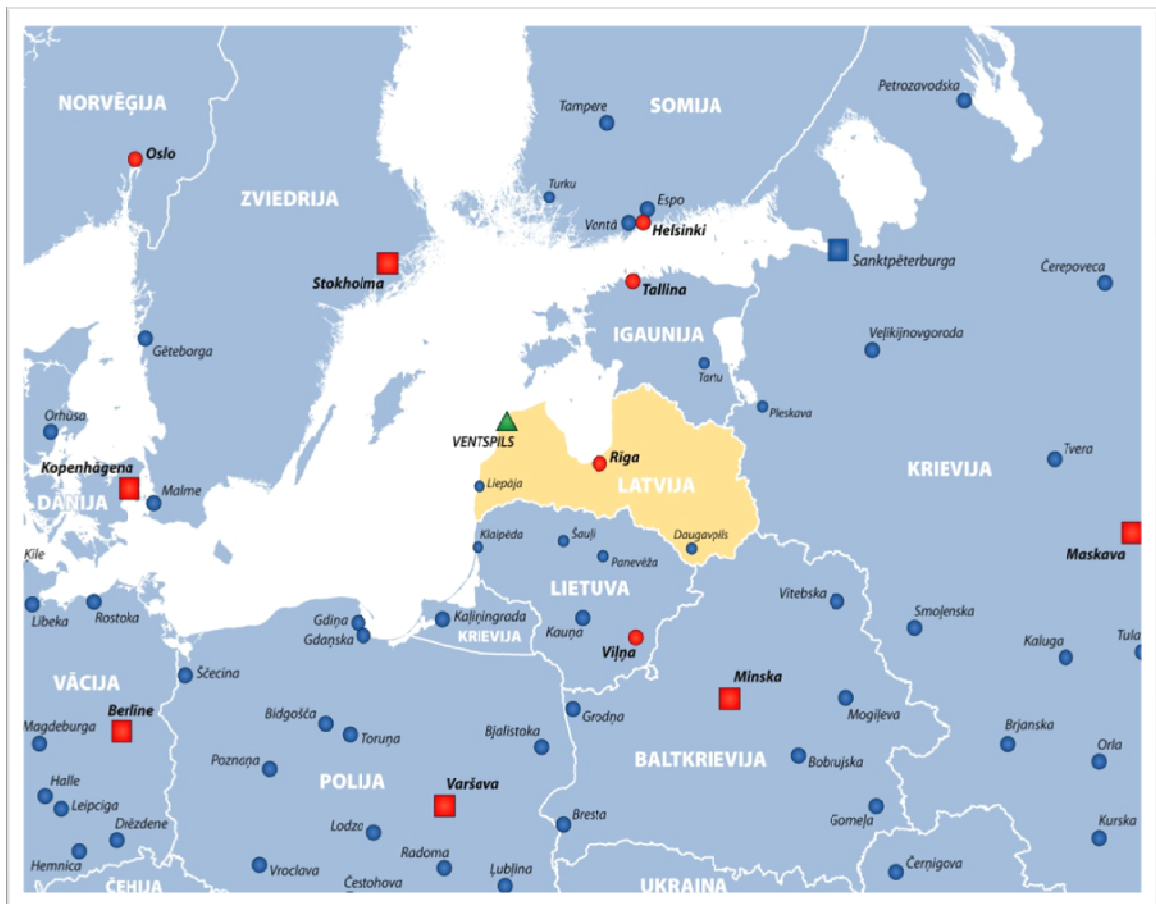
NORVĒĢIJA
Oslo
ZVIEDRIJA
Stokholma
Tampere
SOMIJA
Petrozavodska
Turku
Espo
Vantā
Helsinki
Sanktpēterburga
Čerepoveca
Tallina
IGAUNIJA
Veļikijnovgoroda
Tartu
Pleskava
Gēteborga
Orhūsa
VENTSPILS
Rīga
LATVIJA
KRIEVIJA
Tvera
Kopenhāgena
DĀNIJA
Malme
Liepāja
Kīle
Klaipēda
Šauļi
Panevēža
Daugavpils
Maskava
LIETUVA
Vitebska
Smoļenska
Libeka
Rostoka
Gdiņa
Gdaņska
Kaļiņingrada
KRIEVIJA
Kauņa
Viļņa
Kaluga
Tula
Ščecina
VĀCIJA
Berlīne
Magdeburga
Minska
Mogiļeva
Bidgošča
Toruņa
Bjalistoka
Grodņa
Brjanska
Orla
Poznaņa
POLIJA
BALTKRIEVIJA
Bobrujska
Halle
Leipciga
Varšava
Drēzdene
Bresta
Gomeļa
Kurska
Lodza
Radoma
Hemnica
Vroclava
Čestohova
Ļubļina
Čerņigova
ČEHIJA
UKRAINA